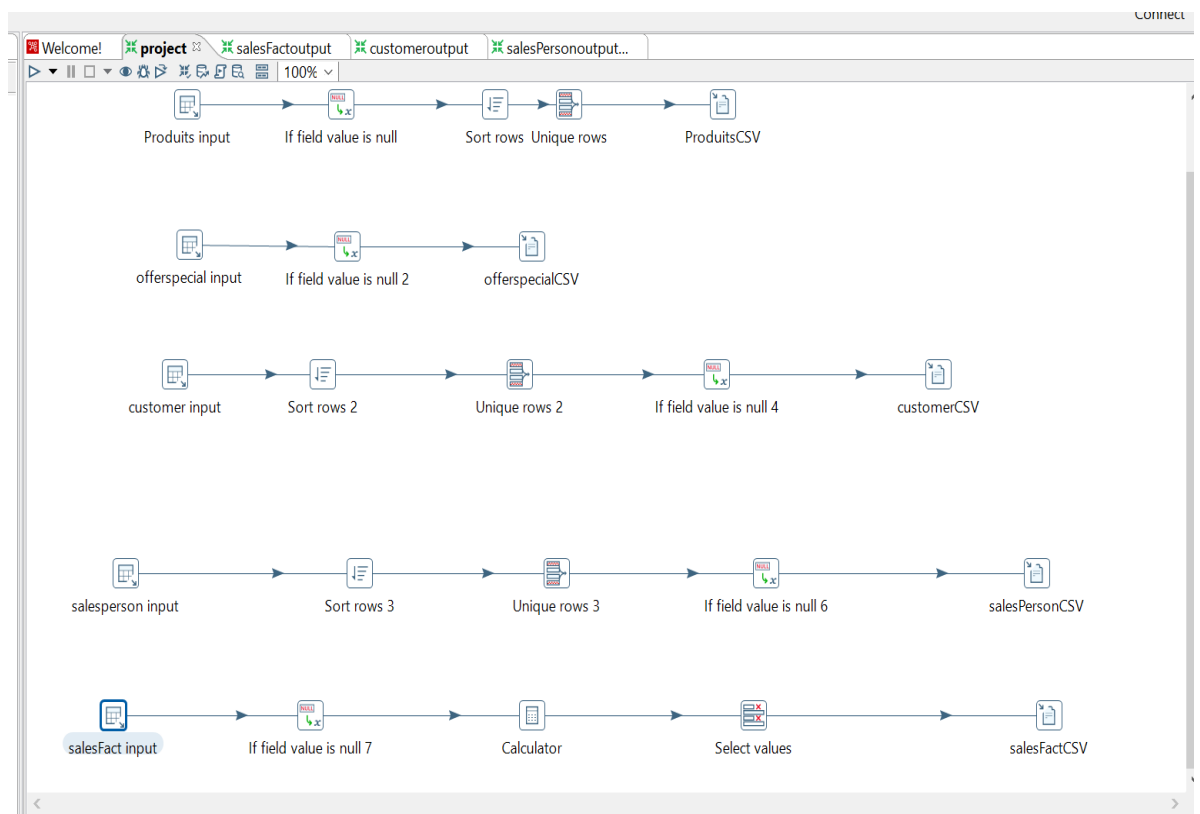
Connect

Welcome! project salesFactoutput customeroutput salesPersonoutput...

100%

Produits input
If field value is null
Sort rows
Unique rows
ProduitsCSV

offerspecial input
If field value is null 2
offerspecialCSV

customer input
Sort rows 2
Unique rows 2
If field value is null 4
customerCSV

salesperson input
Sort rows 3
Unique rows 3
If field value is null 6
salesPersonCSV

salesFact input
If field value is null 7
Calculator
Select values
salesFactCSV